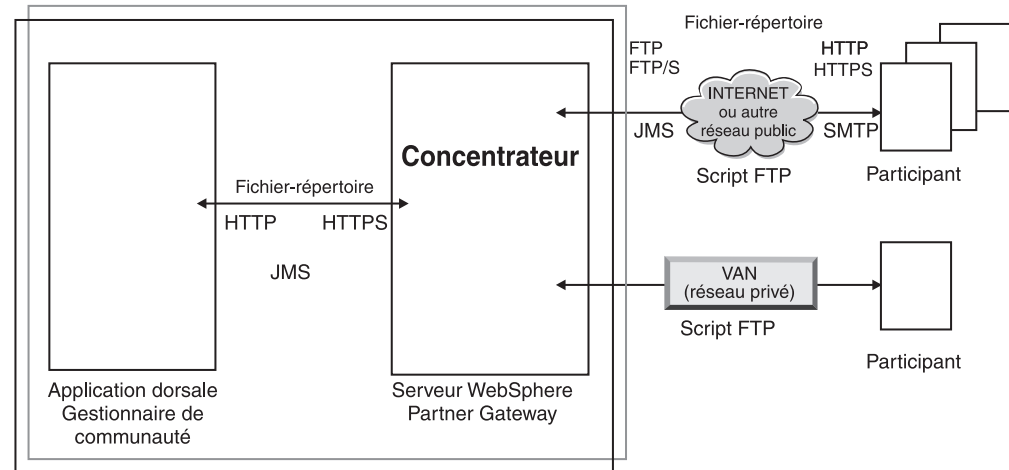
Fichier-répertoire

FTP
FTP/S

HTTP
HTTPS

INTERNET
ou autre
réseau public

JMS

SMTP

Concentrateur

Script FTP

Participant

Fichier-répertoire

HTTP

HTTPS

JMS

VAN
(réseau privé)

Script FTP

Participant

Application dorsale
Gestionnaire de
communauté

Serveur WebSphere
Partner Gateway